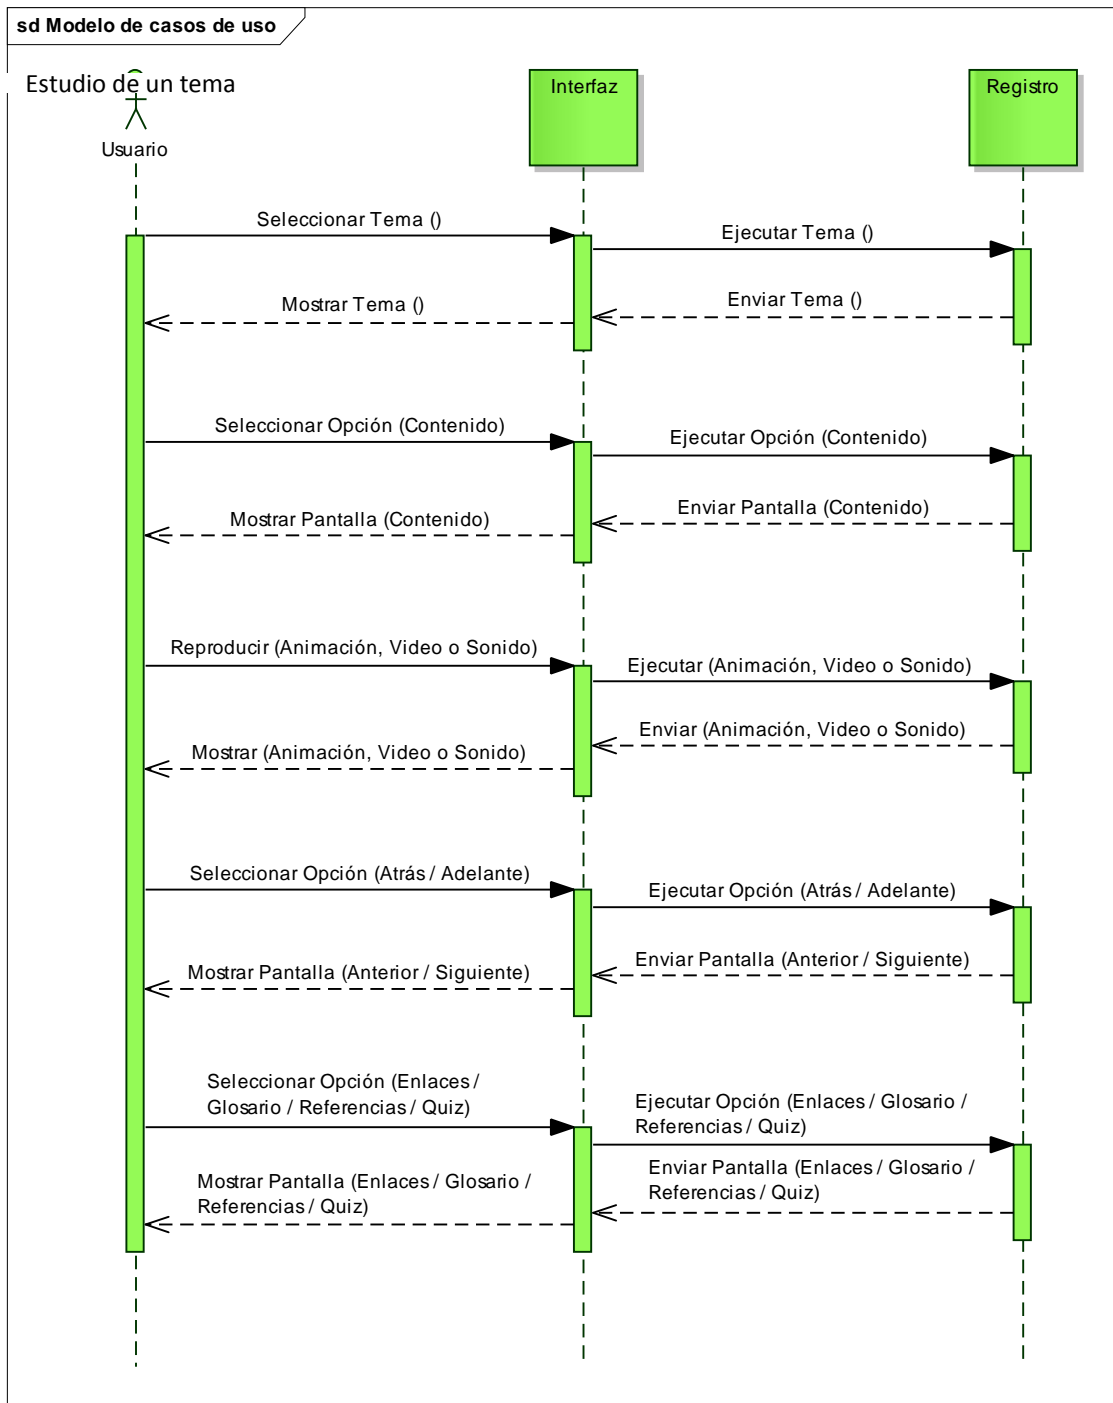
sd Modelo de casos de uso

Estudio de un tema

Usuario

Interfaz

Registro

Seleccionar Tema ()

Ejecutar Tema ()

Enviar Tema ()

Mostrar Tema ()

Seleccionar Opción (Contenido)

Ejecutar Opción (Contenido)

Enviar Pantalla (Contenido)

Mostrar Pantalla (Contenido)

Reproducir (Animación, Video o Sonido)

Ejecutar (Animación, Video o Sonido)

Enviar (Animación, Video o Sonido)

Mostrar (Animación, Video o Sonido)

Seleccionar Opción (Atrás / Adelante)

Ejecutar Opción (Atrás / Adelante)

Enviar Pantalla (Anterior / Siguiente)

Mostrar Pantalla (Anterior / Siguiente)

Seleccionar Opción (Enlaces / Glosario / Referencias / Quiz)

Ejecutar Opción (Enlaces / Glosario / Referencias / Quiz)

Enviar Pantalla (Enlaces / Glosario / Referencias / Quiz)

Mostrar Pantalla (Enlaces / Glosario / Referencias / Quiz)